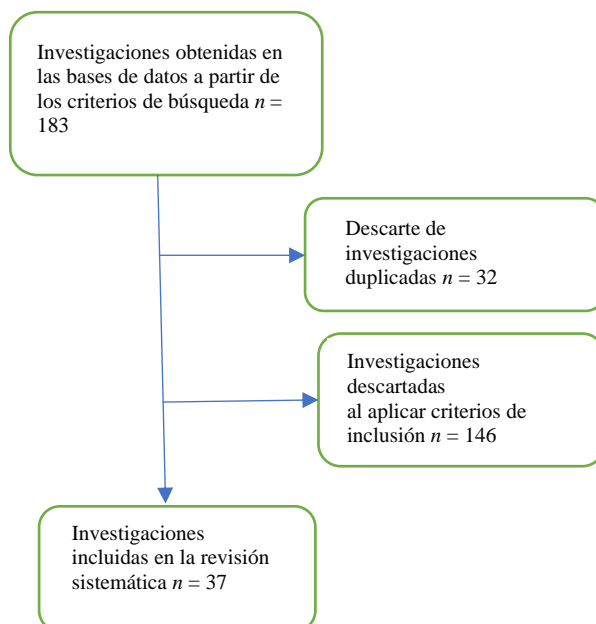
Investigaciones obtenidas en las bases de datos a partir de los criterios de búsqueda $n$ = 183

Descarte de investigaciones duplicadas $n$ = 32

Investigaciones descartadas al aplicar criterios de inclusión $n$ = 146

Investigaciones incluidas en la revisión sistemática $n$ = 37